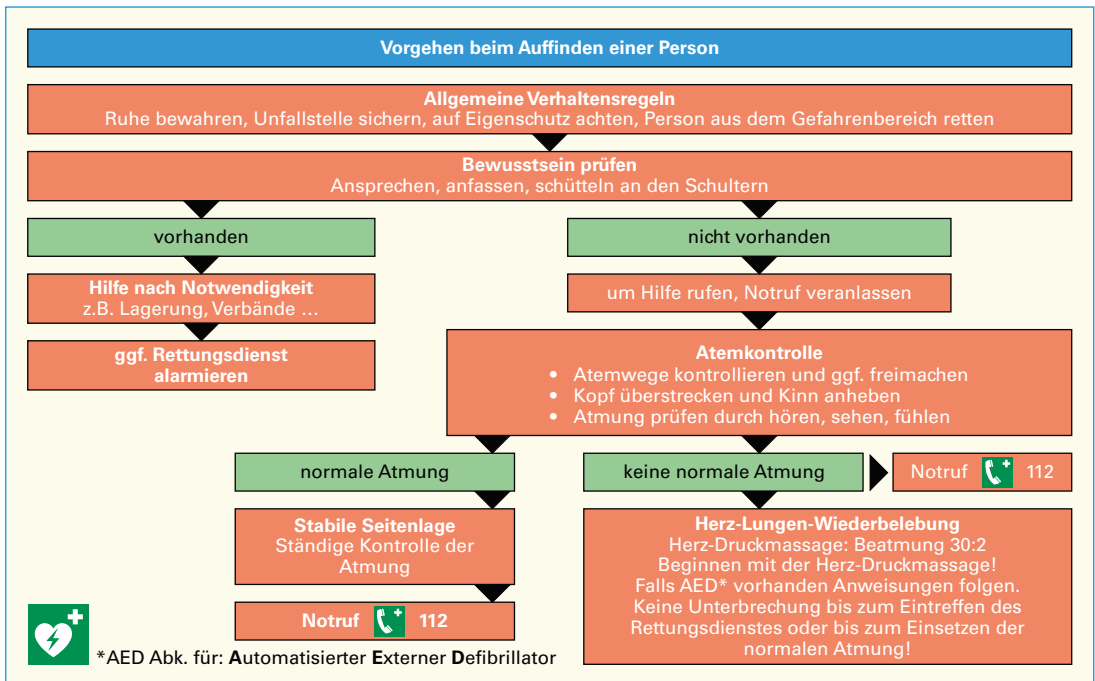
Vorgehen beim Auffinden einer Person

Allgemeine Verhaltensregeln
Ruhe bewahren, Unfallstelle sichern, auf Eigenschutz achten, Person aus dem Gefahrenbereich retten

Bewusstsein prüfen
Ansprechen, anfassen, schütteln an den Schultern

vorhanden

nicht vorhanden

Hilfe nach Notwendigkeit
z.B. Lagerung, Verbände …

um Hilfe rufen, Notruf veranlassen

ggf. Rettungsdienst alarmieren

Atemkontrolle
• Atemwege kontrollieren und ggf. freimachen
• Kopf überstrecken und Kinn anheben
• Atmung prüfen durch hören, sehen, fühlen

normale Atmung

keine normale Atmung

Notruf 112

Stabile Seitenlage
Ständige Kontrolle der Atmung

Herz-Lungen-Wiederbelebung
Herz-Druckmassage: Beatmung 30:2
Beginnen mit der Herz-Druckmassage!
Falls AED* vorhanden Anweisungen folgen.
Keine Unterbrechung bis zum Eintreffen des Rettungsdienstes oder bis zum Einsetzen der normalen Atmung!

Notruf 112

*AED Abk. für: Automatisierter Externer Defibrillator